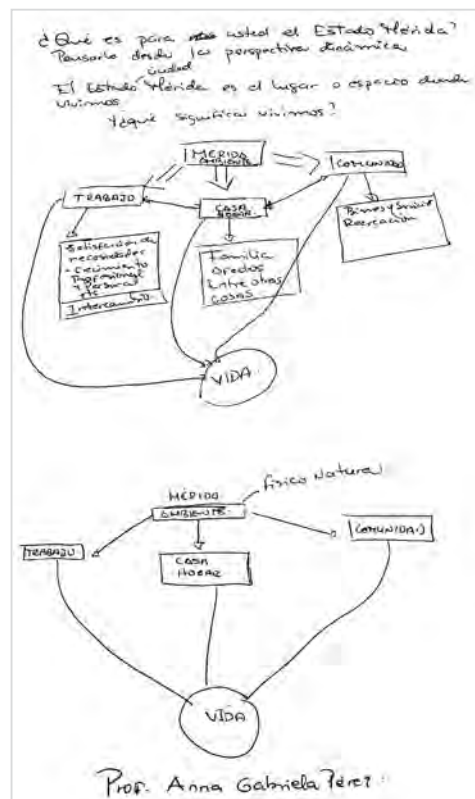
¿Qué es para ~~mi~~ usted el Estado Mérida?
Pensarlo desde la perspectiva dinámica

El Estado ciudad Mérida es el lugar o espacio donde vivimos
¿y qué significa vivimos?

MÉRIDA AMBIENTE

COMUNIDAD

TRABAJO

CASA HOGAR

Bienes y Servicios Recreación

Satisfacción de necesidades
- Crecimiento Profesional y Personal etc.
Intercambio

Familia
Afectos
Entre otras cosas

VIDA

MÉRIDA
AMBIENTE
Físico Natural

TRABAJO

COMUNIDAD

CASA HOGAR

VIDA

Prof. Anna Gabriela Pérez